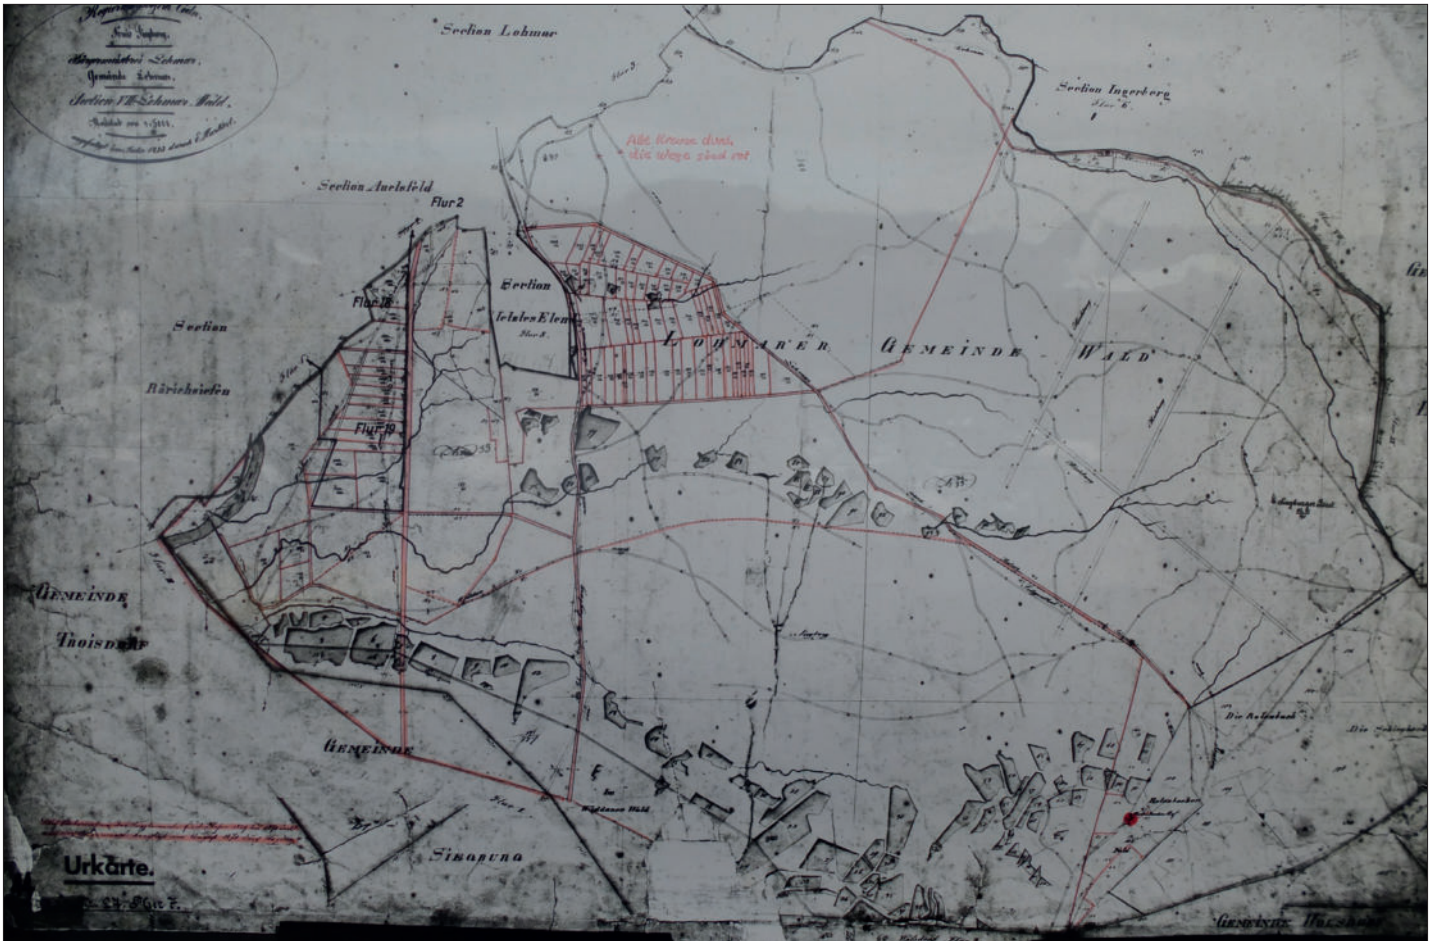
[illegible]
Kreis Siegburg
Bürgermeisterei Lohmar
Gemeinde Lohmar
Section VII. Lohmar Wald.
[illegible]
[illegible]

Section Lohmar

Section Ingerberg
Flur 6.

Alle Krone dort, die Wege sind rot

Section Aulsfeld
Flur 2

Flur 18

Section
letzten Elen
Flur 8.

Section
Birichsiefen

Flur 19

LOHMARER GEMEINDE WALD

GEMEINDE
TROISDORF

GEMEINDE

Die Rotenbach

SIEGBURG

GEMEINDE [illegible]

Urkarte.
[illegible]